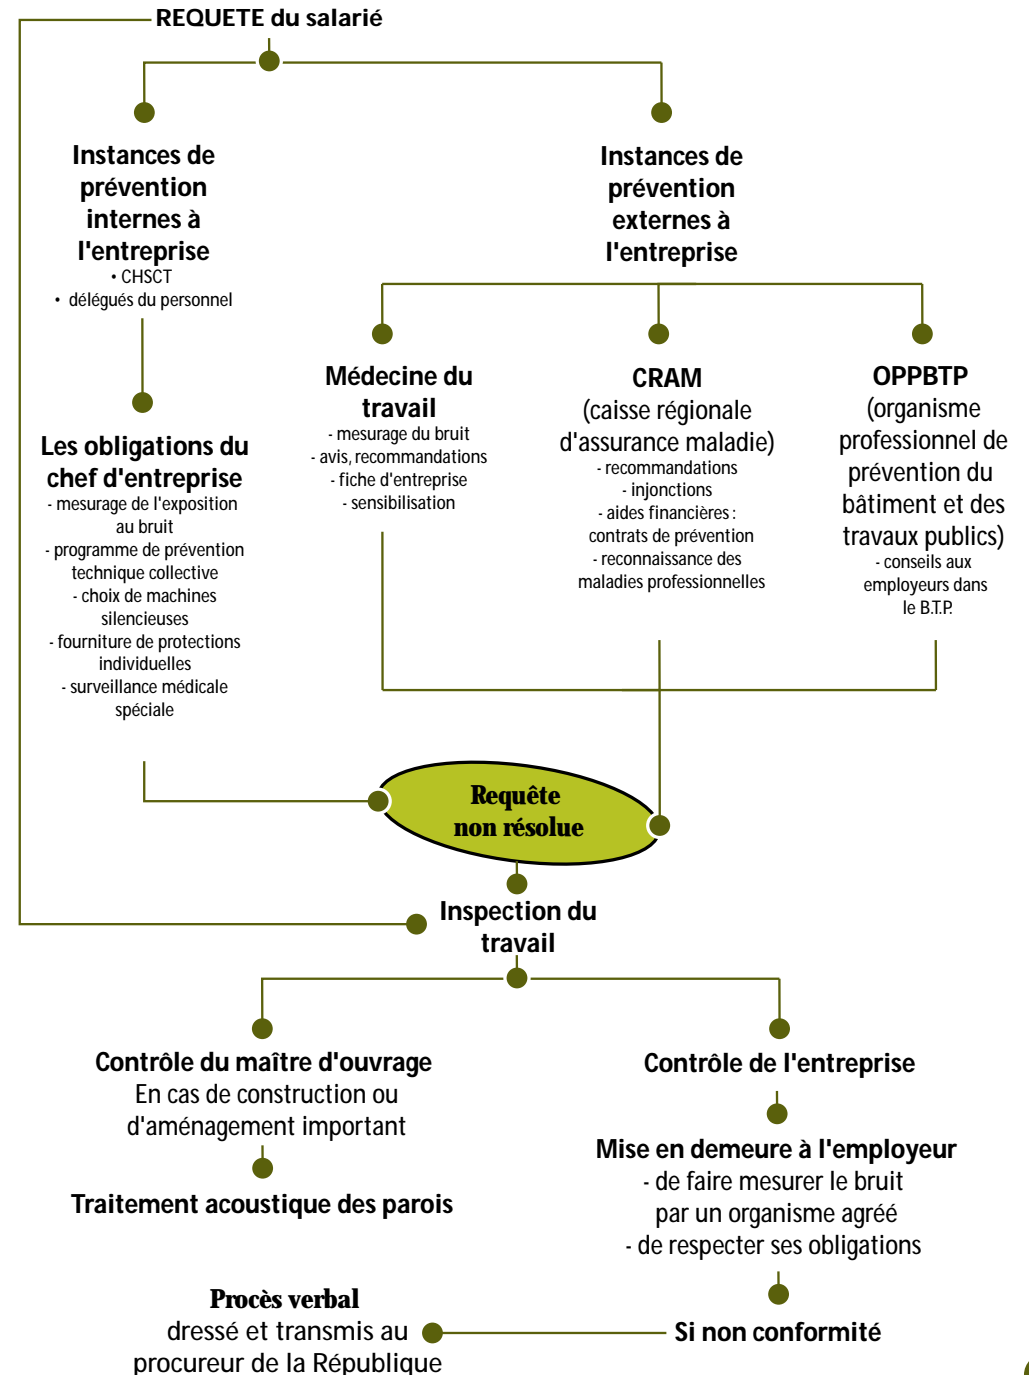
REQUETE du salarié

Instances de prévention internes à l'entreprise
• CHSCT
• délégués du personnel

Instances de prévention externes à l'entreprise

Médecine du travail
- mesurage du bruit
- avis, recommandations
- fiche d'entreprise
- sensibilisation

CRAM
(caisse régionale d'assurance maladie)
- recommandations
- injonctions
- aides financières : contrats de prévention
- reconnaissance des maladies professionnelles

OPPBTP
(organisme professionnel de prévention du bâtiment et des travaux publics)
- conseils aux employeurs dans le B.T.P.

Les obligations du chef d'entreprise
- mesurage de l'exposition au bruit
- programme de prévention technique collective
- choix de machines silencieuses
- fourniture de protections individuelles
- surveillance médicale spéciale

Requête non résolue

Inspection du travail

Contrôle du maître d'ouvrage
En cas de construction ou d'aménagement important

Traitement acoustique des parois

Contrôle de l'entreprise

Mise en demeure à l'employeur
- de faire mesurer le bruit par un organisme agréé
- de respecter ses obligations

Si non conformité

Procès verbal
dressé et transmis au procureur de la République